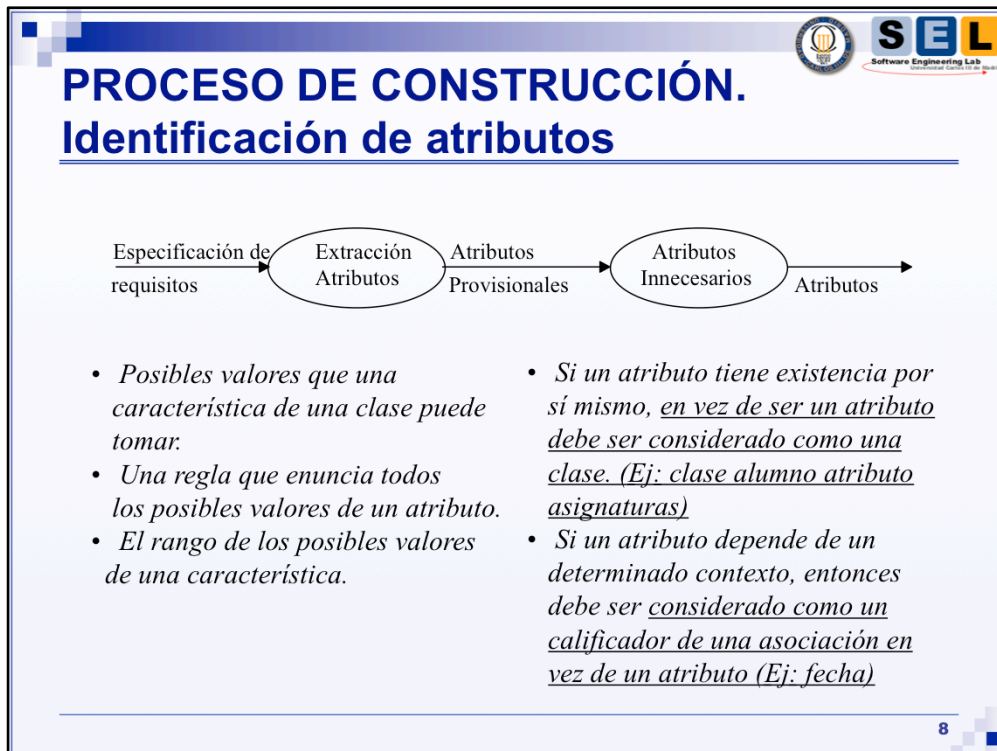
S E L
Software Engineering Lab
Universidad Carlos III de Madrid

PROCESO DE CONSTRUCCIÓN. Identificación de atributos

Especificación de requisitos

Extracción Atributos

Atributos Provisionales

Atributos Innecesarios

Atributos

• Posibles valores que una característica de una clase puede tomar.
• Una regla que enuncia todos los posibles valores de un atributo.
• El rango de los posibles valores de una característica.

• Si un atributo tiene existencia por sí mismo, en vez de ser un atributo debe ser considerado como una clase. (Ej: clase alumno atributo asignaturas)
• Si un atributo depende de un determinado contexto, entonces debe ser considerado como un calificador de una asociación en vez de un atributo (Ej: fecha)

8